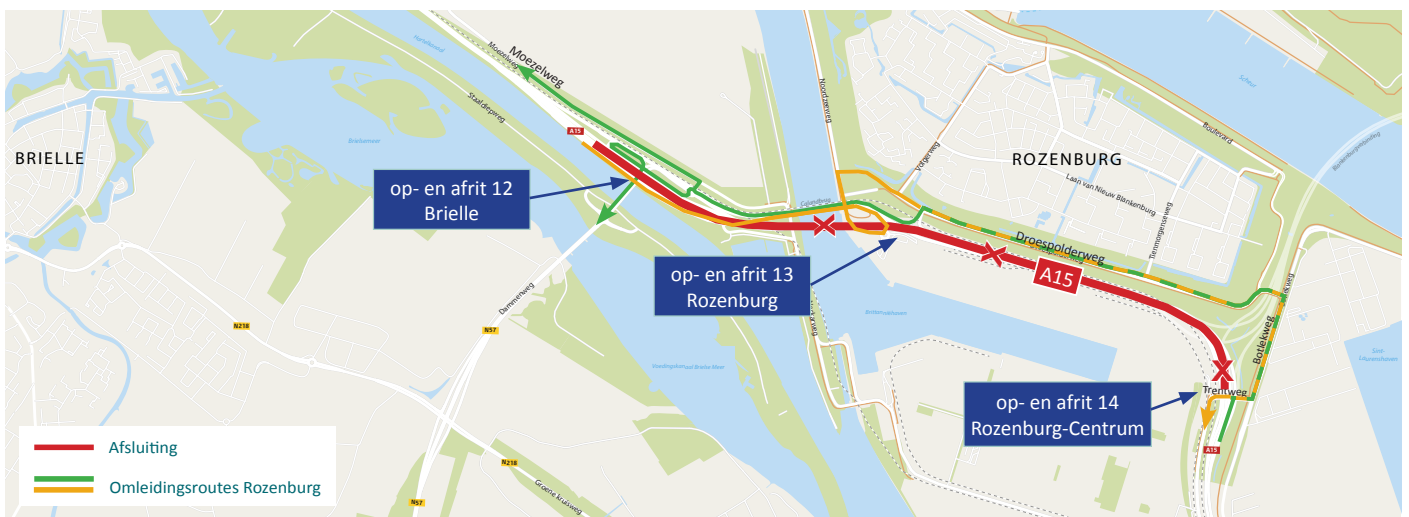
Moezelweg
Moezelweg
Staalduinweg
A15
BRIELLE
op- en afrit 12
Brielle
Noordzeeweg
Volgerweg
ROZENBURG
Laan van Nieuw Blankenburg
Droespolderweg
A15
op- en afrit 13
Rozenburg
Dammeweg
N218
N57
Boulevard
Botlekweg
Trentweg
op- en afrit 14
Rozenburg-Centrum
A15
N218
N57
Groene Kruisweg
Afsluiting
Omleidingsroutes Rozenburg